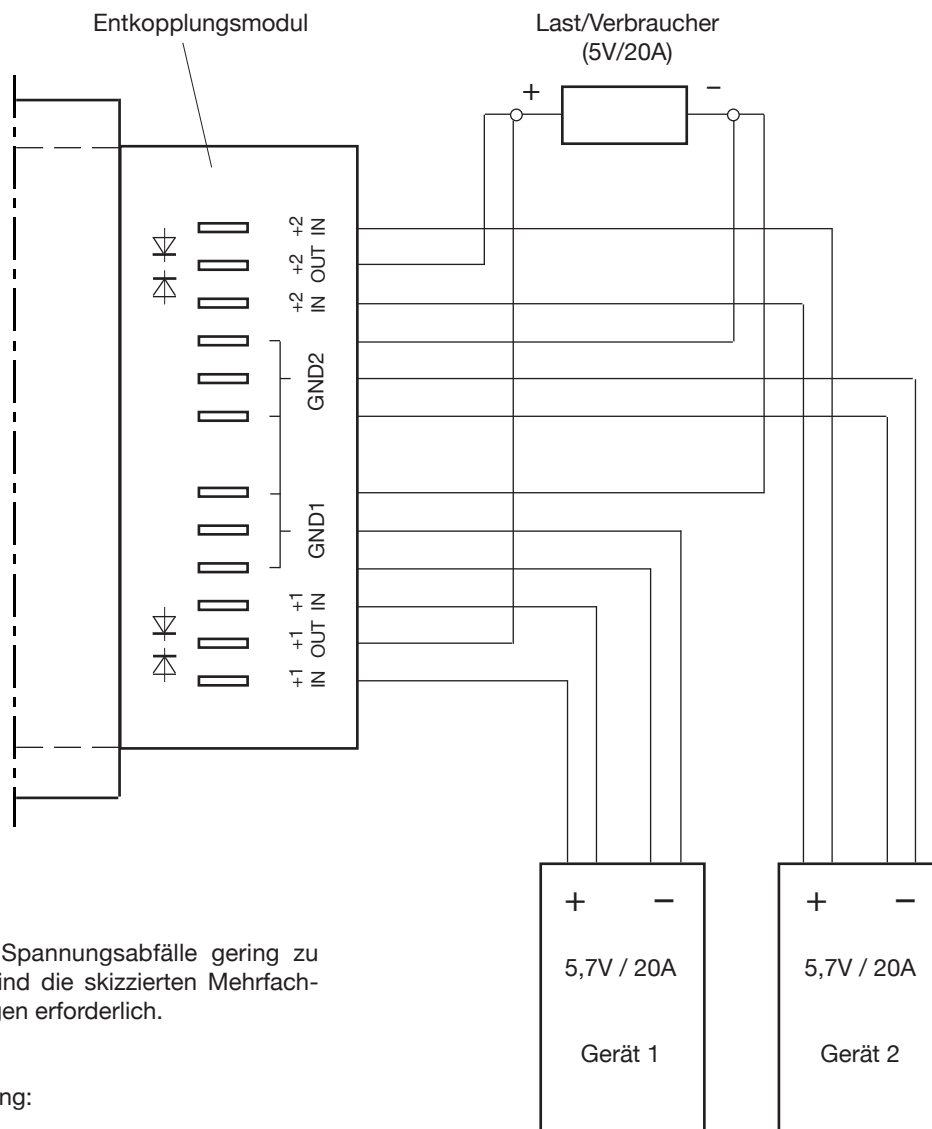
Entkopplungsmodul

Last/Verbraucher (5V/20A)

+

−

+2 IN

+2 OUT

+2 IN

GND2

GND1

+1 IN

+1 OUT

+1 IN

+

−

5,7V / 20A

Gerät 1

+

−

5,7V / 20A

Gerät 2

Spannungsabfälle gering zu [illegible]ind die skizzierten Mehrfach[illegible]gen erforderlich.

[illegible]ng: